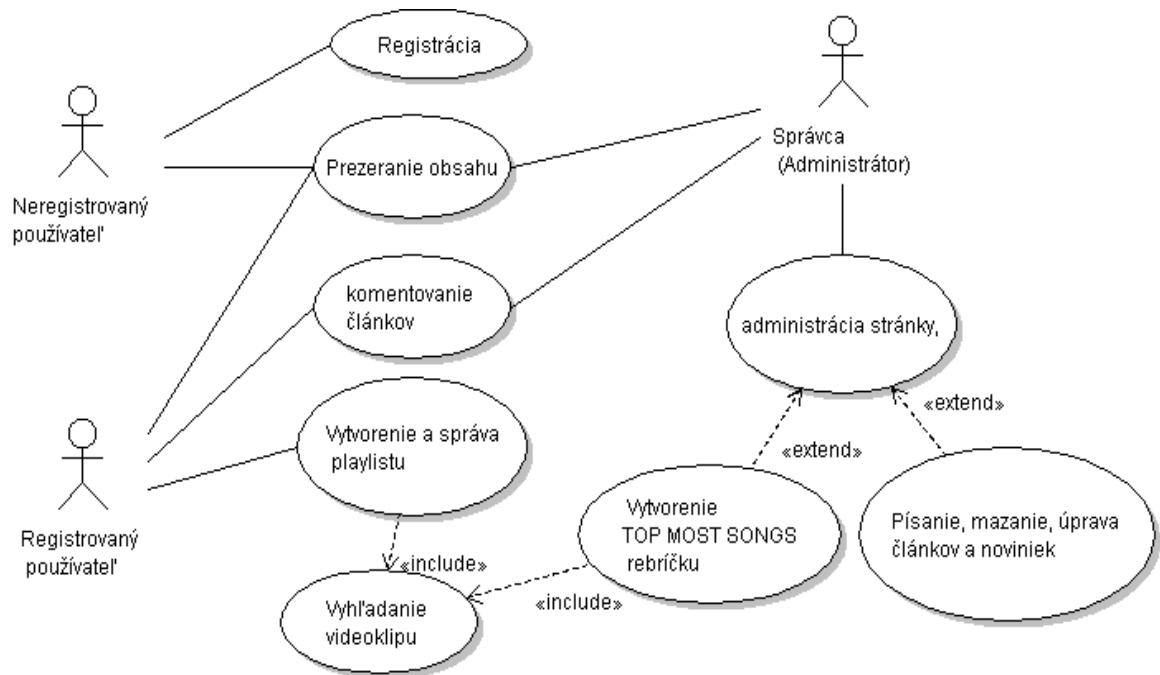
Registrácia

Neregistrovaný používateľ

Prezeranie obsahu

Správca (Administrátor)

komentovanie článkov

administrácia stránky,

Registrovaný používateľ

Vytvorenie a správa playlistu

«extend»

«extend»

Vytvorenie TOP MOST SONGS rebríčku

Písanie, mazanie, úprava článkov a noviniek

«include»

Vyhľadanie videoklipu

«include»